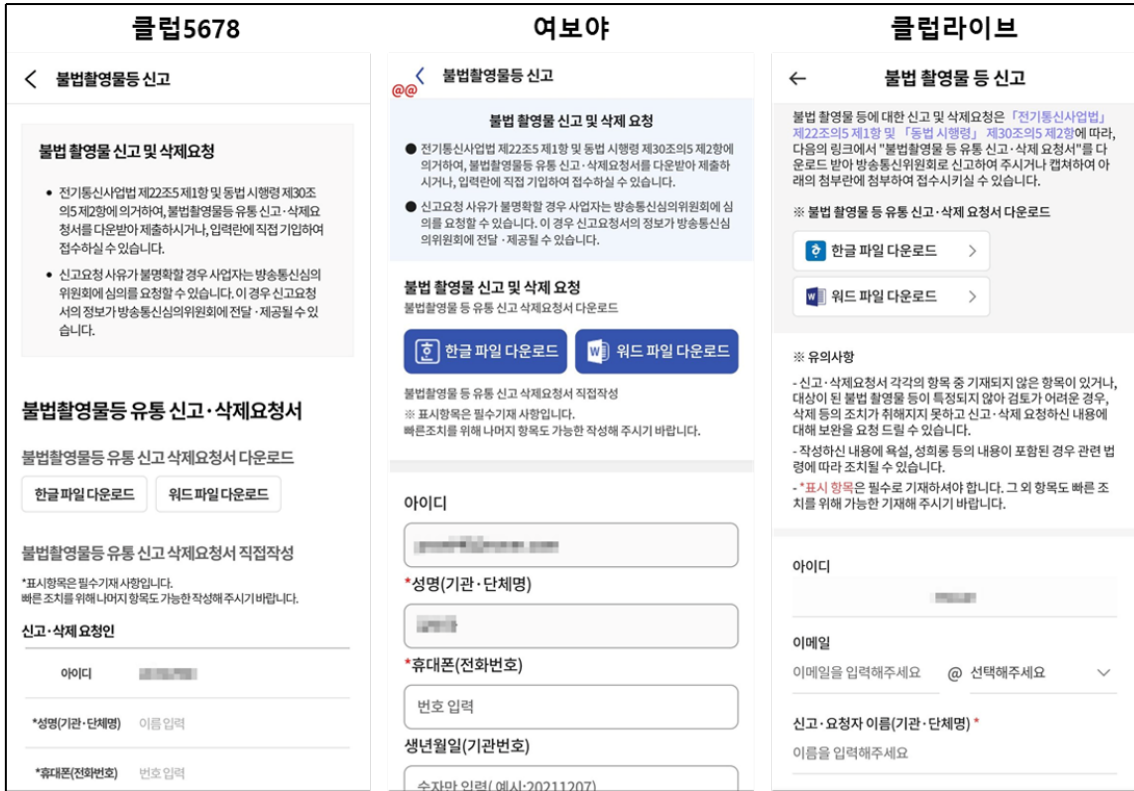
클럽5678

불법촬영물등 신고

불법촬영물 신고 및 삭제요청

• 전기통신사업법 제22조5 제1항 및 동법 시행령 제30조의5 제2항에 의거하여, 불법촬영물등 유통 신고·삭제요청서를 다운받아 제출하시거나, 입력란에 직접 기입하여 접수하실 수 있습니다.

• 신고요청 사유가 불명확할 경우 사업자는 방송통신심의위원회에 심의를 요청할 수 있습니다. 이 경우 신고요청서의 정보가 방송통신심의위원회에 전달·제공될 수 있습니다.

불법촬영물등 유통 신고·삭제요청서

불법촬영물등 유통 신고 삭제요청서 다운로드

한글 파일 다운로드 워드 파일 다운로드

불법촬영물등 유통 신고 삭제요청서 직접작성

*표시항목은 필수기재 사항입니다.
빠른 조치를 위해 나머지 항목도 가능한 작성해 주시기 바랍니다.

신고·삭제 요청인

아이디 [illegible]

*성명(기관·단체명) 이름 입력

*휴대폰(전화번호) 번호 입력

여보야

불법촬영물등 신고

@@

불법 촬영물 신고 및 삭제 요청

● 전기통신사업법 제22조5 제1항 및 동법 시행령 제30조의5 제2항에 의거하여, 불법촬영물등 유통 신고·삭제요청서를 다운받아 제출하시거나, 입력란에 직접 기입하여 접수하실 수 있습니다.

● 신고요청 사유가 불명확할 경우 사업자는 방송통신심의위원회에 심의를 요청할 수 있습니다. 이 경우 신고요청서의 정보가 방송통신심의위원회에 전달·제공될 수 있습니다.

불법 촬영물 신고 및 삭제 요청
불법촬영물 등 유통 신고 삭제요청서 다운로드

한글 파일 다운로드 워드 파일 다운로드

불법촬영물 등 유통 신고 삭제요청서 직접작성
※ 표시항목은 필수기재 사항입니다.
빠른조치를 위해 나머지 항목도 가능한 작성해 주시기 바랍니다.

아이디
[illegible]

*성명(기관·단체명)
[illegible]

*휴대폰(전화번호)
번호 입력

생년월일(기관번호)
숫자만 입력( 예시:20211207)

클럽라이브

← 불법 촬영물 등 신고

불법 촬영물 등에 대한 신고 및 삭제요청은 「전기통신사업법」 제22조의5 제1항 및 「동법 시행령」 제30조의5 제2항에 따라, 다음의 링크에서 "불법촬영물 등 유통 신고·삭제 요청서"를 다운로드 받아 방송통신위원회로 신고하여 주시거나 캡쳐하여 아래의 첨부란에 첨부하여 접수하시킬 수 있습니다.

※ 불법 촬영물 등 유통 신고·삭제 요청서 다운로드

한글 파일 다운로드 >

워드 파일 다운로드 >

※ 유의사항

- 신고·삭제요청서 각각의 항목 중 기재되지 않은 항목이 있거나, 대상이 된 불법 촬영물 등이 특정되지 않아 검토가 어려운 경우, 삭제 등의 조치가 취해지지 못하고 신고·삭제 요청하신 내용에 대해 보완을 요청 드릴 수 있습니다.

- 작성하신 내용에 욕설, 성희롱 등의 내용이 포함된 경우 관련 법령에 따라 조치될 수 있습니다.

- *표시 항목은 필수로 기재하셔야 합니다. 그 외 항목도 빠른 조치를 위해 가능한 기재해 주시기 바랍니다.

아이디
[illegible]

이메일
이메일을 입력해주세요 @ 선택해주세요

신고·요청자 이름(기관·단체명) *
이름을 입력해주세요